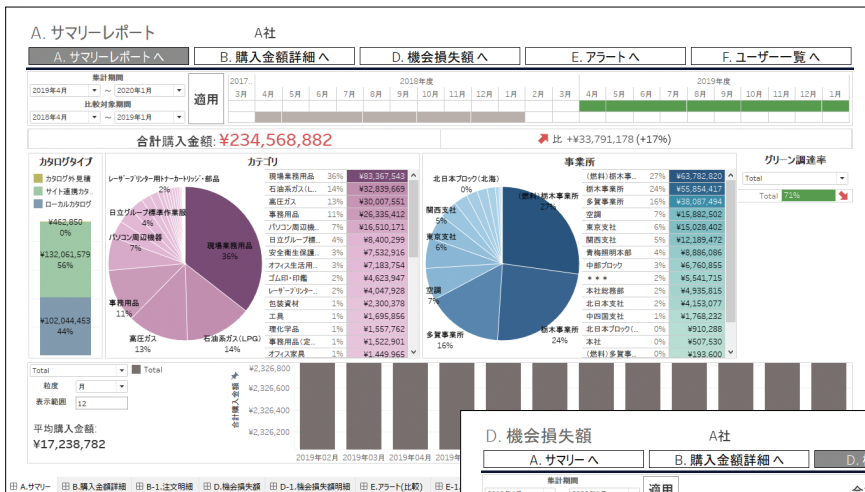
A. サマリーレポート　　A社

A. サマリーレポートへ | B. 購入金額詳細へ | D. 機会損失額へ | E. アラートへ | F. ユーザー一覧へ

集計期間
2019年4月 ～ 2020年1月
比較対象期間
2018年4月 ～ 2019年1月
適用

2017.. 2018年度 2019年度
3月 4月 5月 6月 7月 8月 9月 10月 11月 12月 1月 2月 3月 4月 5月 6月 7月 8月 9月 10月 11月 12月 1月

合計購入金額: ¥234,568,882　　比 +¥33,791,178 (+17%)

カタログタイプ
カタログ外見積
サイト連携カタ..
ローカルカタログ
¥462,850 0%
¥132,061,579 56%
¥102,044,453 44%

カテゴリ
レーザープリンター用トナーカートリッジ・部品 2%
日立グループ標準作業服 4%
パソコン周辺機器 7%
事務用品 11%
高圧ガス 13%
現場事務用品 36%
石油系ガス(LPG) 14%

| | | |
|---|---|---|
| 現場事務用品 | 36% | ¥83,367,543 |
| 石油系ガス(L.. | 14% | ¥32,839,669 |
| 高圧ガス | 13% | ¥30,007,551 |
| 事務用品 | 11% | ¥26,335,412 |
| パソコン周辺機.. | 7% | ¥16,510,171 |
| 日立グループ標.. | 4% | ¥8,400,299 |
| 安全衛生保護.. | 3% | ¥7,532,916 |
| オフィス生活用.. | 3% | ¥7,183,754 |
| ゴム印・印鑑 | 2% | ¥4,623,947 |
| レーザープリンター.. | 2% | ¥4,047,928 |
| 包装資材 | 1% | ¥2,300,378 |
| 工具 | 1% | ¥1,695,856 |
| 理化学品 | 1% | ¥1,557,762 |
| 事務用品(定.. | 1% | ¥1,536,859 |
| オフィス家具 | 1% | ¥1,449,965 |

事業所
北日本ブロック(北海道) 0%
(燃料)栃木事業所 2%
関西支社 5%
東京支社 6%
空調 7%
多賀事業所 16%
栃木事業所 24%

| | | |
|---|---|---|
| (燃料)栃木事.. | 27% | ¥63,782,820 |
| 栃木事業所 | 24% | ¥55,854,417 |
| 多賀事業所 | 16% | ¥38,087,494 |
| 空調 | 7% | ¥15,882,502 |
| 東京支社 | 6% | ¥15,028,402 |
| 関西支社 | 5% | ¥12,189,472 |
| 青梅開明本部 | 4% | ¥8,886,086 |
| 中部ブロック | 3% | ¥6,760,855 |
| ＊＊＊ | 2% | ¥5,541,715 |
| 本社総務部 | 2% | ¥4,935,815 |
| 北日本支社 | 2% | ¥4,153,077 |
| 中四国支社 | 1% | ¥1,768,232 |
| 北日本ブロック(.. | 0% | ¥910,288 |
| 本社 | 0% | ¥216,420 |
| (燃料)多賀事.. | 0% | ¥193,600 |

グリーン調達率
Total
Total 71%

Total　■ Total
粒度 月
表示範囲 12
平均購入金額:
¥17,238,782

合計購入金額
¥2,326,800
¥2,326,600
¥2,326,400
¥2,326,200
2019年02月 2019年03月 2019年04月 2019年..

D. 機会損失額　　A社
A. サマリーへ | B. 購入金額詳細へ | D.
適用

A.サマリー | B.購入金額詳細 | B-1.注文明細 | D.機会損失額 | D-1.機会損失額明細 | E.アラート(比較) | E-1.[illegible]